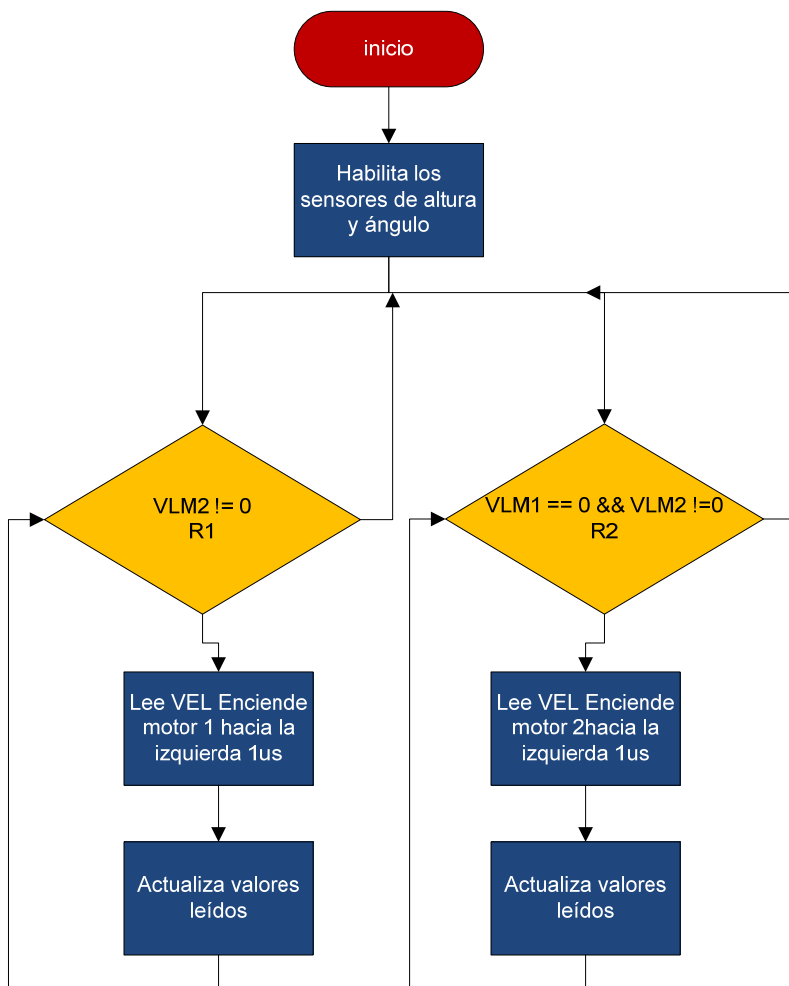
inicio

Habilita los sensores de altura y ángulo

VLM2 != 0
R1

VLM1 == 0 && VLM2 !=0
R2

Lee VEL Enciende motor 1 hacia la izquierda 1us

Lee VEL Enciende motor 2hacia la izquierda 1us

Actualiza valores leídos

Actualiza valores leídos